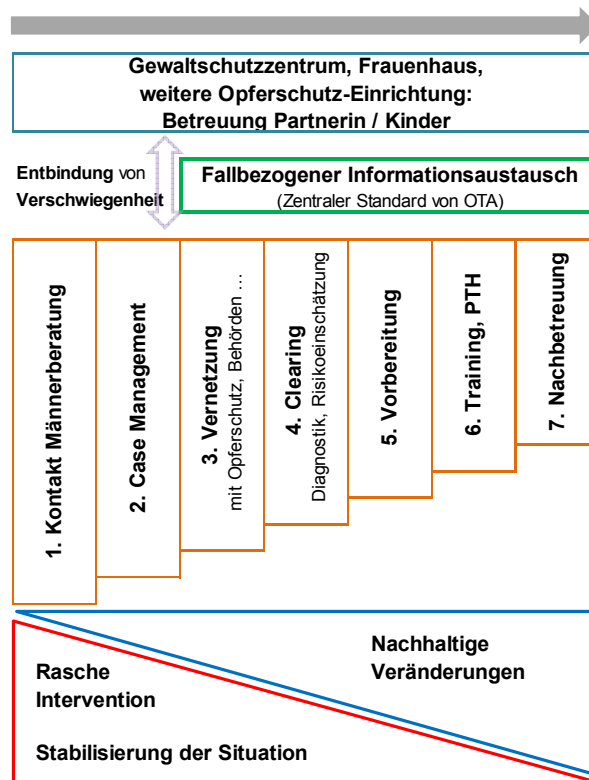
Gewaltschutzzentrum, Frauenhaus, weitere Opferschutz-Einrichtung: Betreuung Partnerin / Kinder

Entbindung von Verschwiegenheit

Fallbezogener Informationsaustausch
(Zentraler Standard von OTA)

1. Kontakt Männerberatung

2. Case Management

3. Vernetzung
mit Opferschutz, Behörden ...

4. Clearing
Diagnostik, Risikoeinschätzung

5. Vorbereitung

6. Training, PTH

7. Nachbetreuung

Nachhaltige Veränderungen

Rasche Intervention

Stabilisierung der Situation